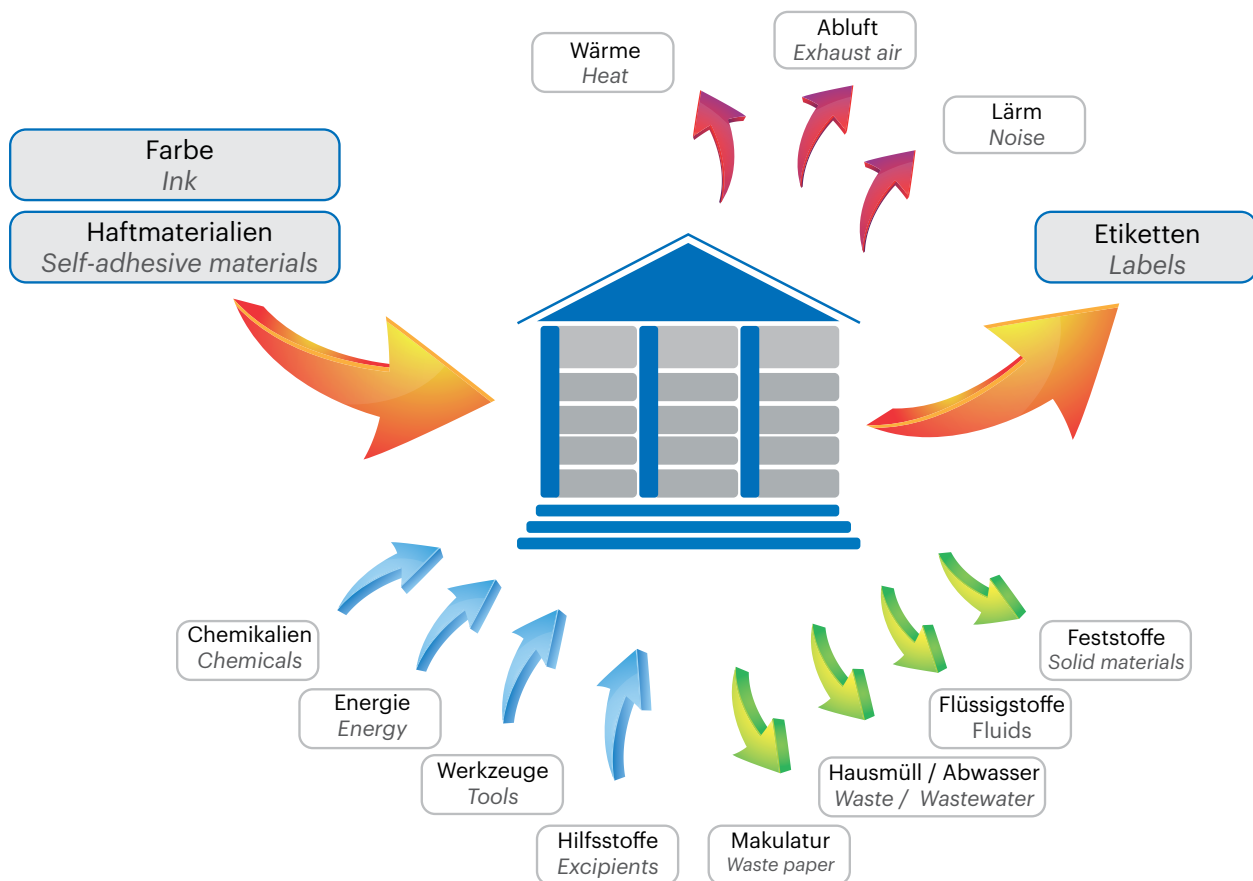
Wärme
Heat

Abluft
Exhaust air

Lärm
Noise

Farbe
Ink

Haftmaterialien
Self-adhesive materials

Etiketten
Labels

Chemikalien
Chemicals

Energie
Energy

Werkzeuge
Tools

Hilfsstoffe
Excipients

Makulatur
Waste paper

Hausmüll / Abwasser
Waste / Wastewater

Flüssigstoffe
Fluids

Feststoffe
Solid materials